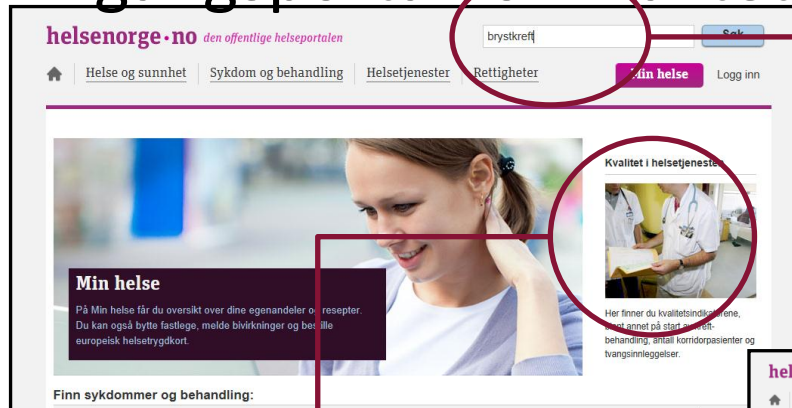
helsenorge·no den offentlige helseportalen

brystkreft

Søk

Helse og sunnhet | Sykdom og behandling | Helsetjenester | Rettigheter

Min helse

Logg inn

Min helse

På Min helse får du oversikt over dine egenandeler og resepter. Du kan også bytte fastlege, melde bivirkninger og bestille europeisk helsetrygdkort.

Kvalitet i helsetjenesten

Her finner du kvalitetsindikatorene, blant annet på start av behandling, antall korridorpasienter og tvangsinnleggelser.

Finn sykdommer og behandling:

hel